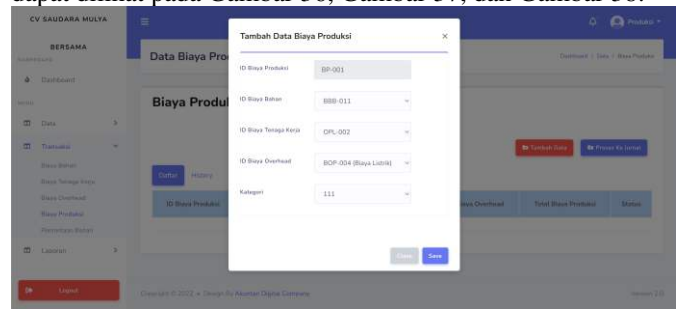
dapat dilihat pada Gambar 36, Gambar 37, dan Gambar 38.

CV SAUDARA MULYA BERSAMA

Dashboard

Data

Transaksi

Biaya Bahan

Biaya Tenaga Kerja

Biaya Overhead

Biaya Produksi

Penyimpan Bahan

Laporan

Logout

Data Biaya Pro

Biaya Produl

Daftar History

ID Biaya Produksi

Produksi

Dashboard / Data / Biaya Produksi

Tambah Data

Proses Ke Jurnal

iaya Overhead

Total Biaya Produksi

Status

Copyright © 2022 • Design By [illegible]

Version 1.0

Tambah Data Biaya Produksi

×

ID Biaya Produksi

BP-001

ID Biaya Bahan

BBB-011

ID Biaya Tenaga Kerja

OPL-002

ID Biaya Overhead

BOP-004 (Biaya Listrik)

Kategori

111

Close

Save